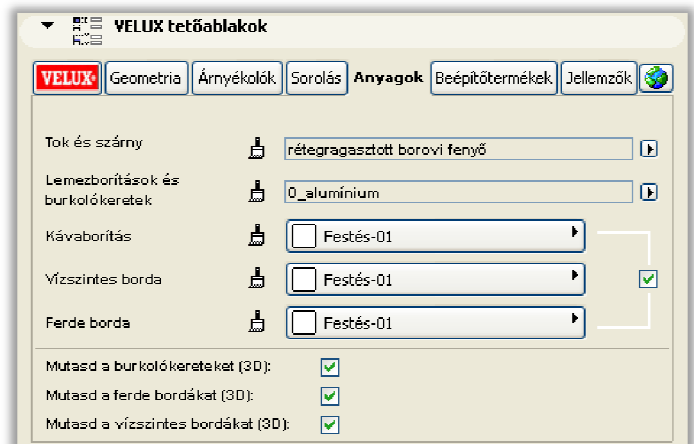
VELUX tetőablakok

VELUX Geometria Árnyékolók Sorolás Anyagok Beépítőtermékek Jellemzők

Tok és szárny rétegragasztott borovi fenyő

Lemezborítások és burkolókeretek 0_alumínium

Kávaborítás Festés-01

Vízszintes borda Festés-01

Ferde borda Festés-01

Mutasd a burkolókereteket (3D):

Mutasd a ferde bordákat (3D):

Mutasd a vízszintes bordákat (3D):